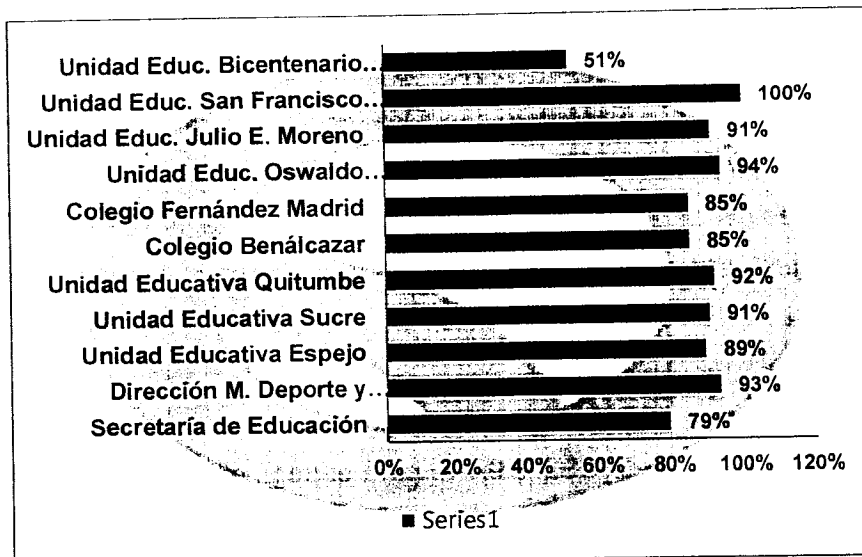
Unidad Educ. Bicentenario..
51%
Unidad Educ. San Francisco..
100%
Unidad Educ. Julio E. Moreno
91%
Unidad Educ. Oswaldo..
94%
Colegio Fernández Madrid
85%
Colegio Benálcazar
85%
Unidad Educativa Quitumbe
92%
Unidad Educativa Sucre
91%
Unidad Educativa Espejo
89%
Dirección M. Deporte y..
93%
Secretaría de Educación
79%

0% 20% 40% 60% 80% 100% 120%

■ Series1